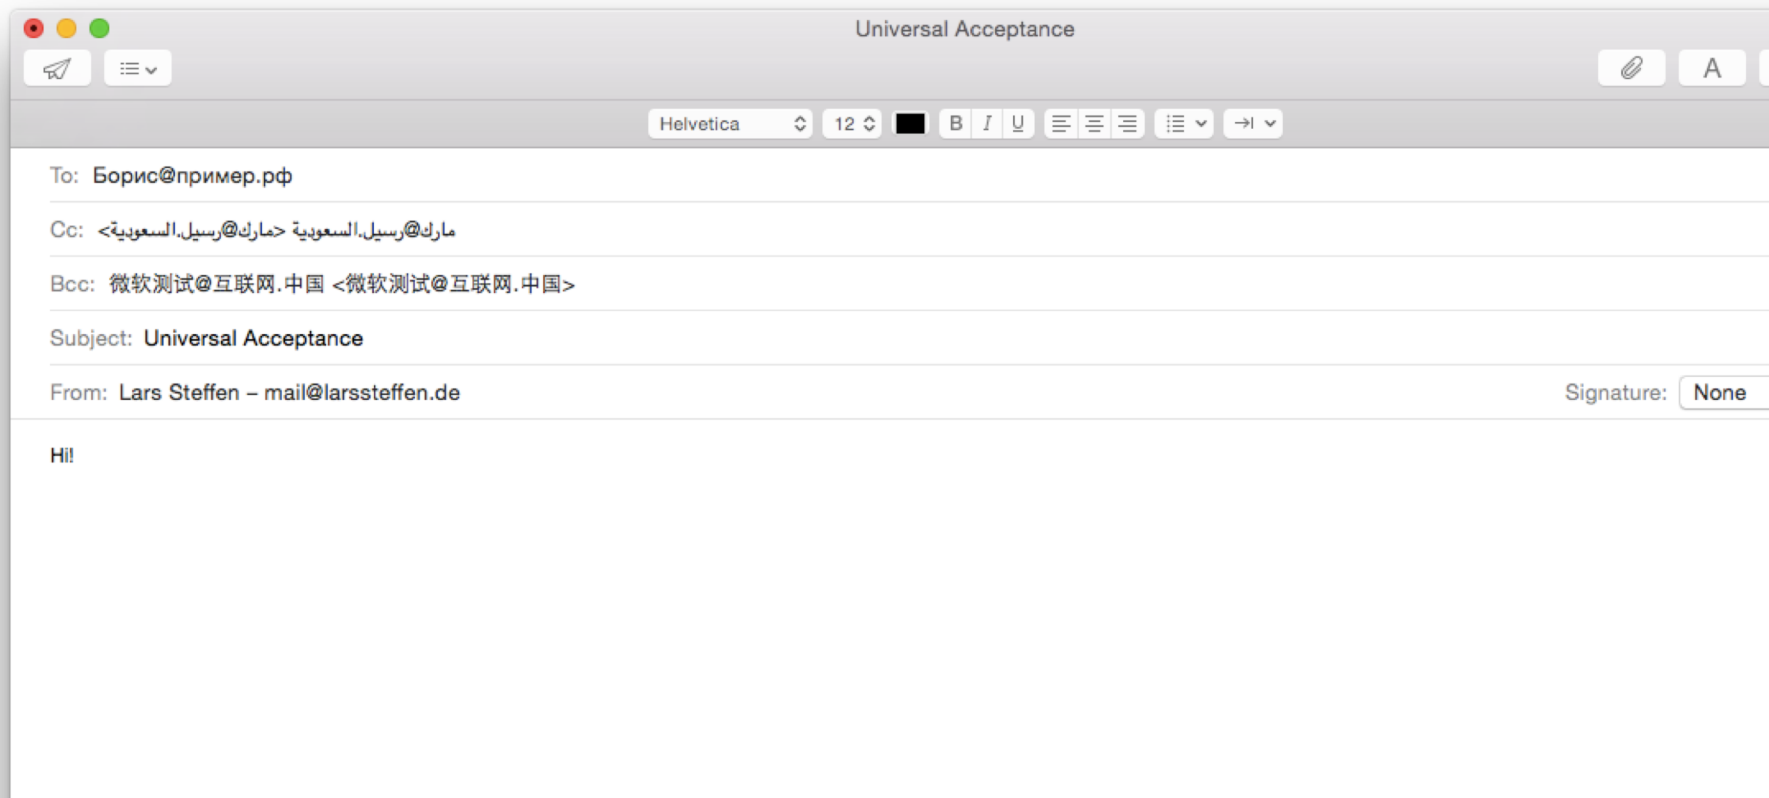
Universal Acceptance

Helvetica 12 B I U

To: Борис@пример.рф

Cc: مارك@رسيل.السعودية <مارك@رسيل.السعودية>

Bcc: 微软测试@互联网.中国 <微软测试@互联网.中国>

Subject: Universal Acceptance

From: Lars Steffen – mail@larssteffen.de

Signature: None

Hi!